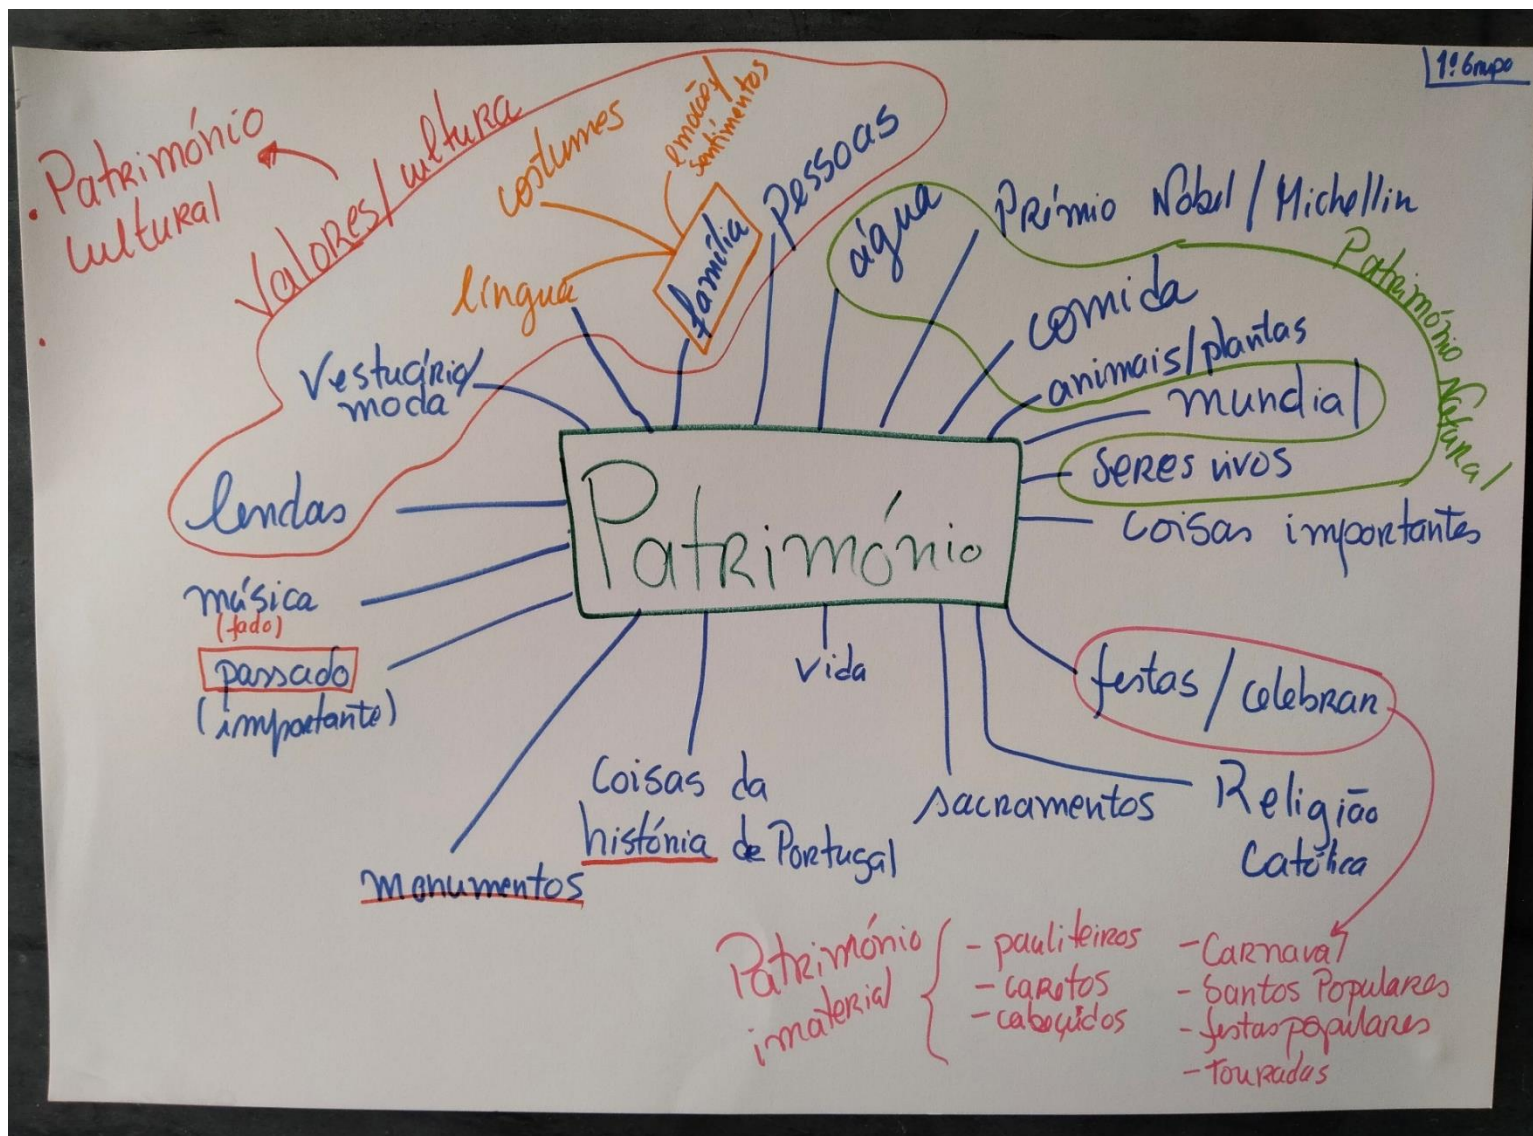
1º Grupo

. Património cultural

.

Valores/cultura

costumes

emoções/sentimentos

língua

família

pessoas

água

Prémio Nobel / Michellin

Património Natural

comida

animais/plantas

mundial

seres vivos

coisas importantes

Vestuário/moda

lendas

Património

música (fado)

passado (importante)

vida

festas/celebran

Coisas da história de Portugal

sacramentos

Religião Católica

Monumentos

Património imaterial { - pauliteiros - caretos - cabeçudos

- Carnaval
- Santos Populares
- festas populares
- Touradas